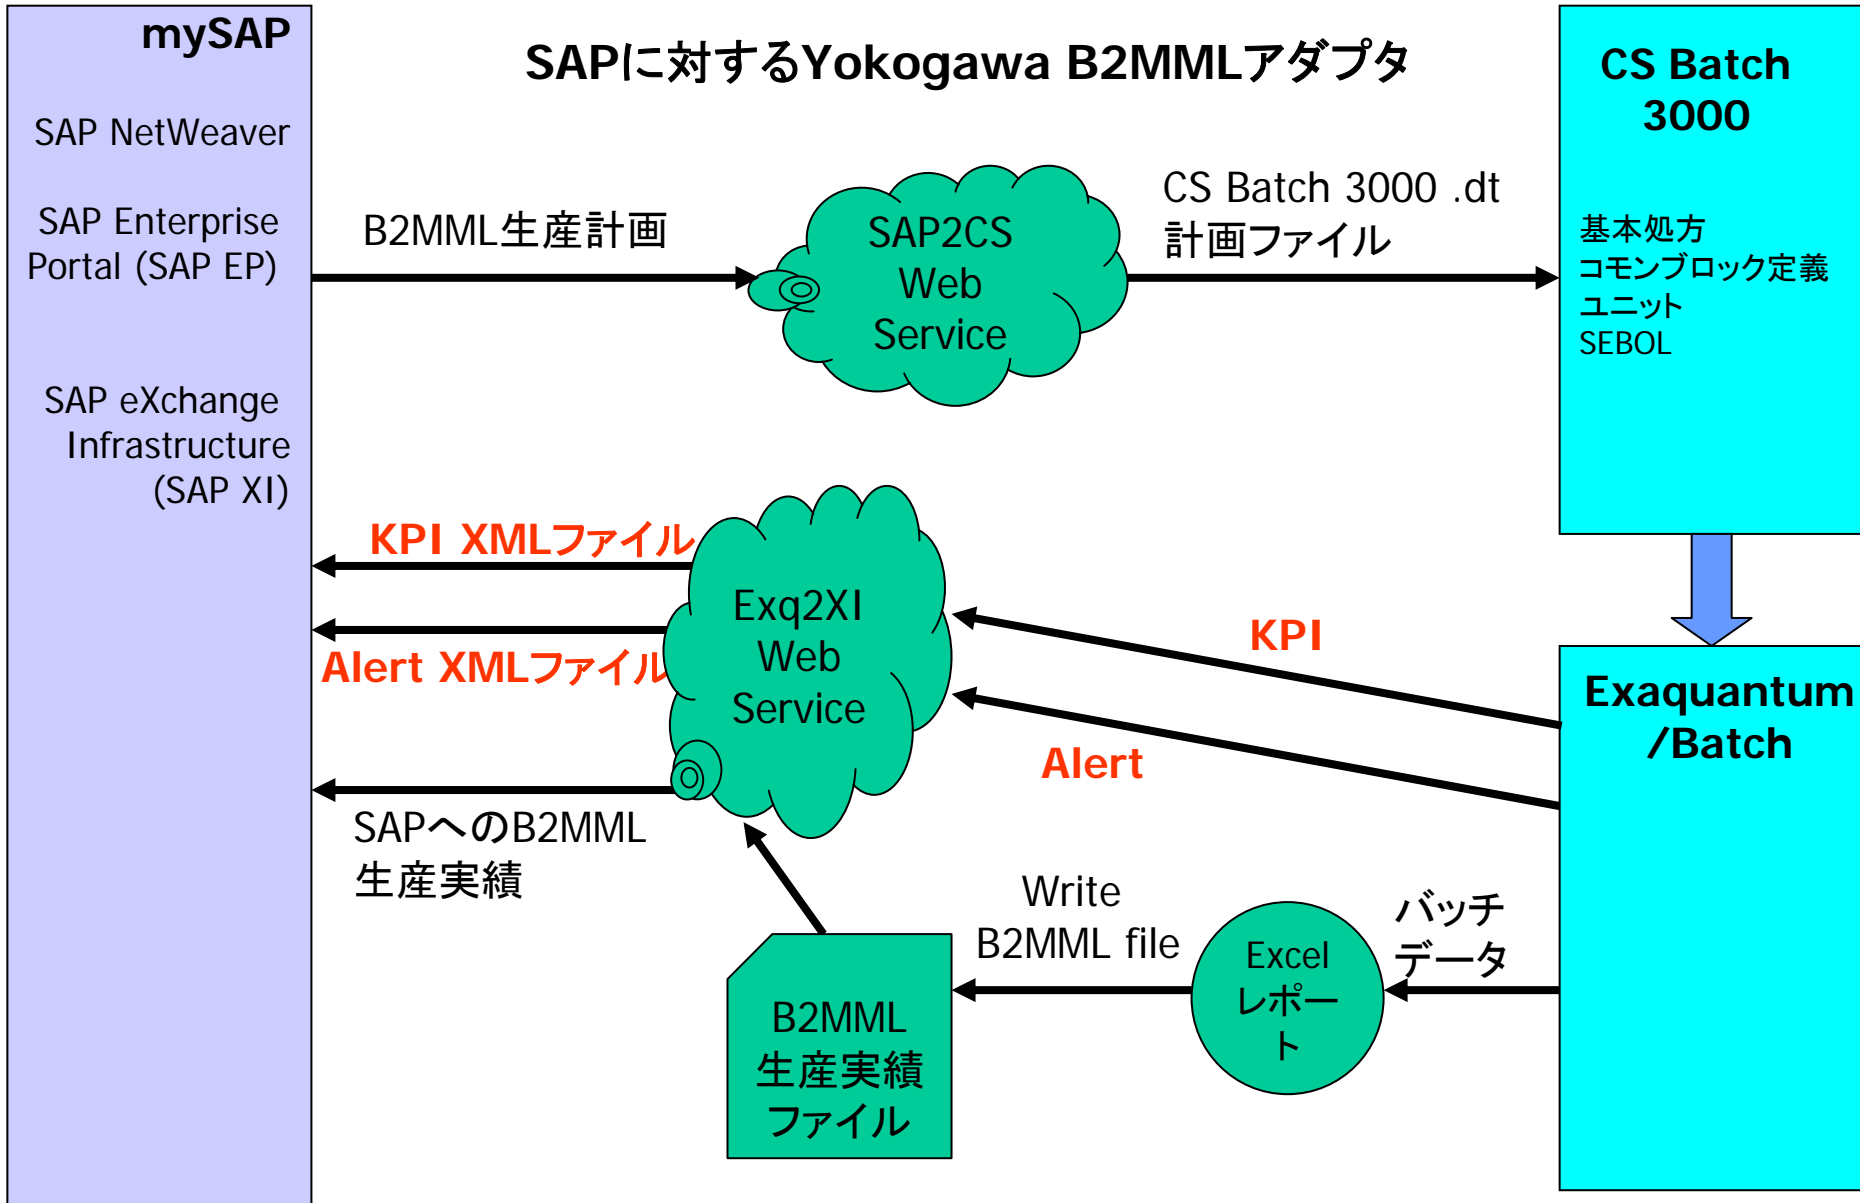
mySAP

SAP NetWeaver

SAP Enterprise Portal (SAP EP)

SAP eXchange Infrastructure (SAP XI)

SAPに対するYokogawa B2MMLアダプタ

B2MML生産計画

SAP2CS Web Service

CS Batch 3000 .dt 計画ファイル

CS Batch 3000

基本処方
コモンブロック定義
ユニット
SEBOL

KPI XMLファイル

Alert XMLファイル

Exq2XI Web Service

KPI

Alert

Exaquantum /Batch

SAPへのB2MML 生産実績

Write B2MML file

Excel レポート

バッチ データ

B2MML 生産実績 ファイル